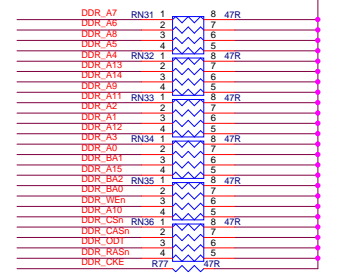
DDR_A7 RN31 1 8 47R
DDR_A6 2 7
DDR_A8 3 6
DDR_A5 4 5
DDR_A4 RN32 1 8 47R
DDR_A13 2 7
DDR_A14 3 6
DDR_A9 4 5
DDR_A11 RN33 1 8 47R
DDR_A2 2 7
DDR_A1 3 6
DDR_A12 4 5
DDR_A3 RN34 1 8 47R
DDR_A0 2 7
DDR_BA1 3 6
DDR_A15 4 5
DDR_BA2 RN35 1 8 47R
DDR_BA0 2 7
DDR_WEn 3 6
DDR_A10 4 5
DDR_CSn RN36 1 8 47R
DDR_CASn 2 7
DDR_ODT 3 6
DDR_RASn 4 5
DDR_CKE R77 47R